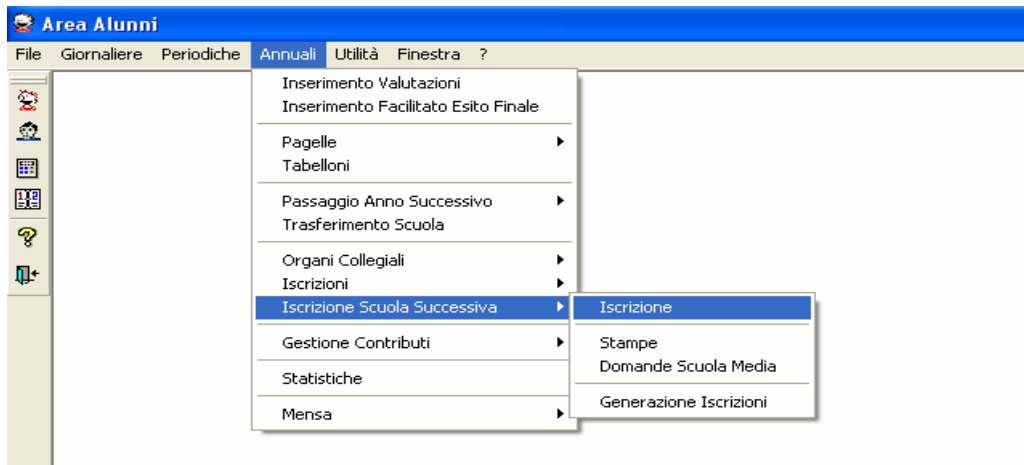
Area Alunni

File Giornaliere Periodiche Annuali Utilità Finestra ?

Inserimento Valutazioni
Inserimento Facilitato Esito Finale

Pagelle
Tabelloni

Passaggio Anno Successivo
Trasferimento Scuola

Organi Collegiali
Iscrizioni
Iscrizione Scuola Successiva

Gestione Contributi

Statistiche

Mensa

Iscrizione

Stampe
Domande Scuola Media

Generazione Iscrizioni